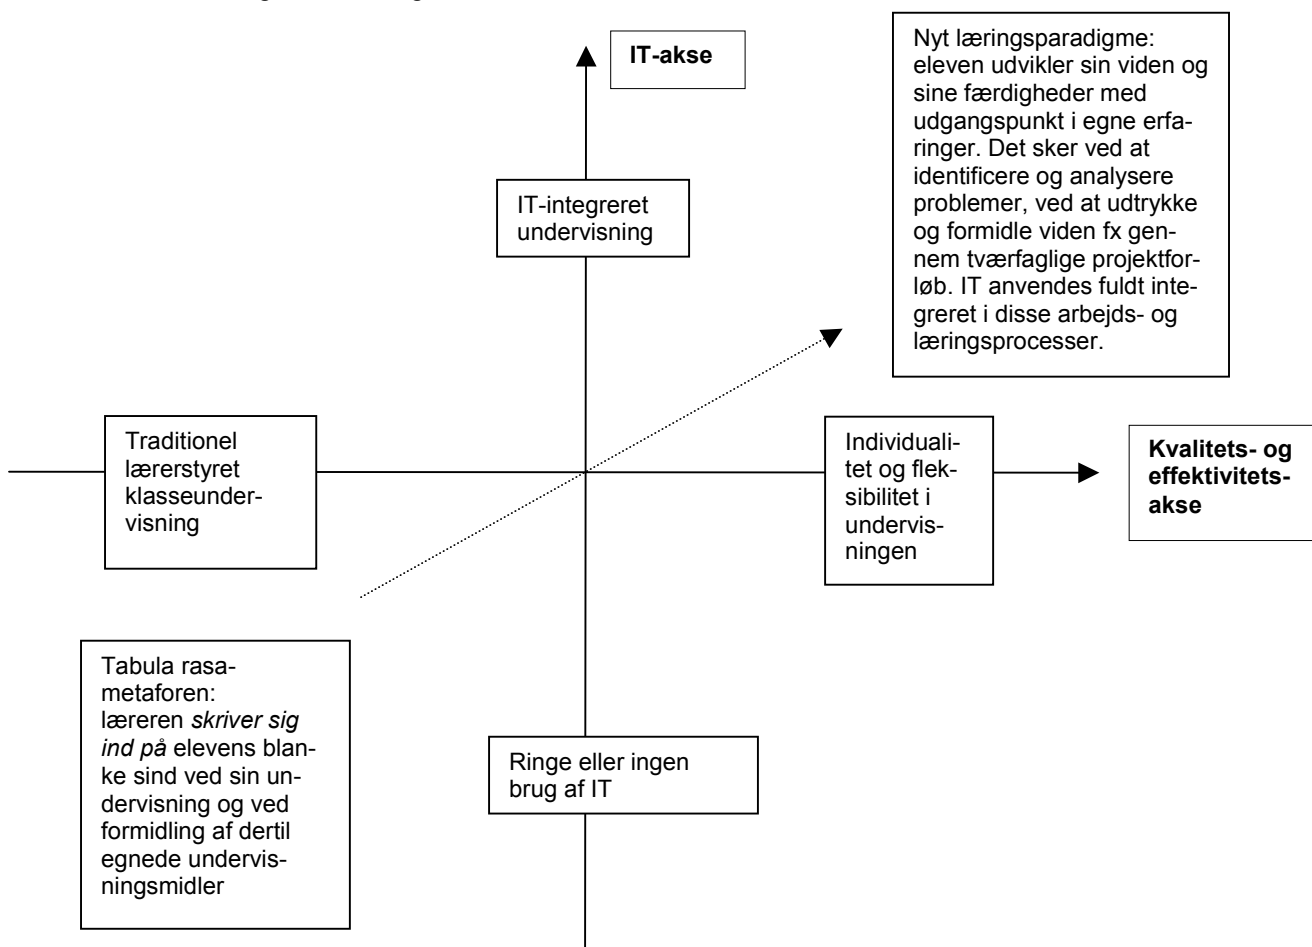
IT-akse

Nyt læringsparadigme: eleven udvikler sin viden og sine færdigheder med udgangspunkt i egne erfaringer. Det sker ved at identificere og analysere problemer, ved at udtrykke og formidle viden fx gennem tværfaglige projektforløb. IT anvendes fuldt integreret i disse arbejds- og læringsprocesser.

IT-integreret undervisning

Traditionel lærerstyret klasseundervisning

Individualitet og fleksibilitet i undervisningen

Kvalitets- og effektivitetsakse

Tabula rasametaforen: læreren *skriver sig ind på* elevens blanke sind ved sin undervisning og ved formidling af dertil egnede undervisningsmidler

Ringe eller ingen brug af IT